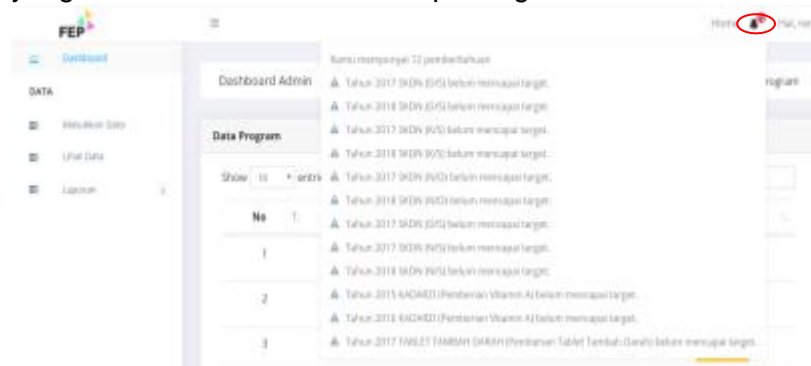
FEP

≡

Home Hai,

Dashboard

DATA

Masukkan Data

Lihat Data

Laporan

Dashboard Admin

Data Program

Show 10 entri

No

1

2

3

Program

Kamu mempunyai 12 pemberitahuan

Tahun 2017 SKDN (D/S) belum mencapai target.

Tahun 2018 SKDN (D/S) belum mencapai target.

Tahun 2017 SKDN (K/S) belum mencapai target.

Tahun 2018 SKDN (K/S) belum mencapai target.

Tahun 2017 SKDN (N/D) belum mencapai target.

Tahun 2018 SKDN (N/D) belum mencapai target.

Tahun 2017 SKDN (D/S) belum mencapai target.

Tahun 2017 SKDN (N/S) belum mencapai target.

Tahun 2018 SKDN (N/S) belum mencapai target.

Tahun 2015 KADARZI (Pemberian Vitamin A) belum mencapai target.

Tahun 2018 KADARZI (Pemberian Vitamin A) belum mencapai target.

Tahun 2017 TABLET TAMBAH DARAH (Pemberian Tablet Tambah Darah) belum mencapai target.